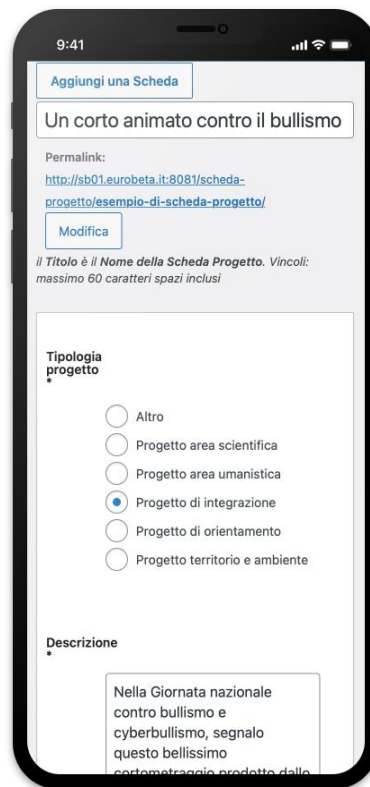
9:41

Aggiungi una Scheda

Un corto animato contro il bullismo

Permalink: http://sb01.eurobeta.it:8081/scheda-progetto/esempio-di-scheda-progetto/

Modifica

il Titolo è il Nome della Scheda Progetto. Vincoli: massimo 60 caratteri spazi inclusi

Tipologia progetto
*

Altro
Progetto area scientifica
Progetto area umanistica
Progetto di integrazione
Progetto di orientamento
Progetto territorio e ambiente

Descrizione
*

Nella Giornata nazionale contro bullismo e cyberbullismo, segnalo questo bellissimo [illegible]